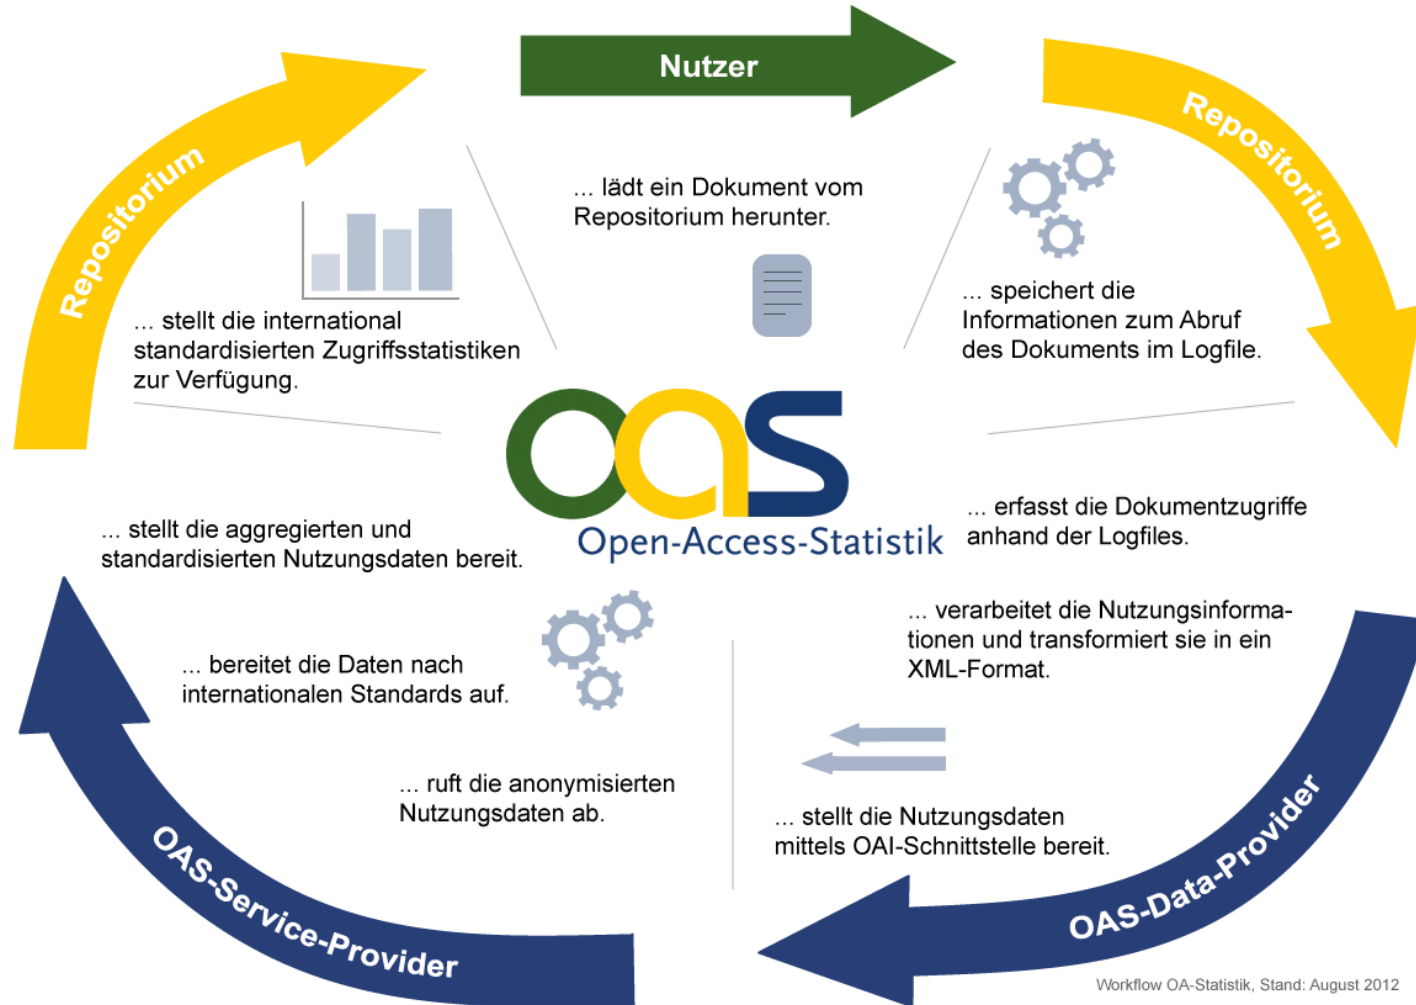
Nutzer

... lädt ein Dokument vom Repositorium herunter.

Repositorium

... speichert die Informationen zum Abruf des Dokuments im Logfile.

Repositorium

... stellt die international standardisierten Zugriffsstatistiken zur Verfügung.

oas
Open-Access-Statistik

... erfasst die Dokumentzugriffe anhand der Logfiles.

... stellt die aggregierten und standardisierten Nutzungsdaten bereit.

... verarbeitet die Nutzungsinformationen und transformiert sie in ein XML-Format.

... bereitet die Daten nach internationalen Standards auf.

... ruft die anonymisierten Nutzungsdaten ab.

... stellt die Nutzungsdaten mittels OAI-Schnittstelle bereit.

OAS-Service-Provider

OAS-Data-Provider

Workflow OA-Statistik, Stand: August 2012